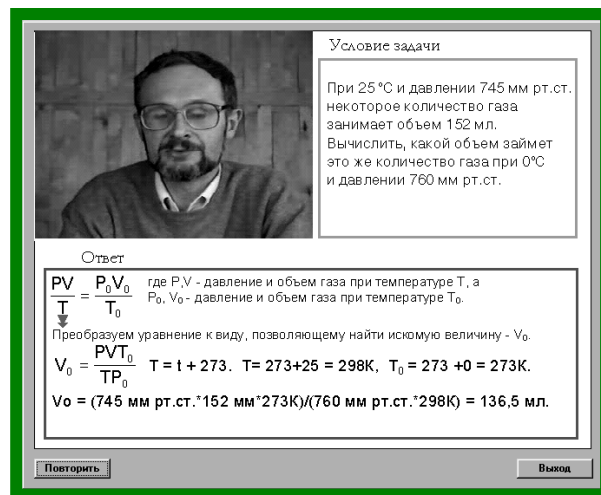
Условие задачи

При 25 °С и давлении 745 мм рт.ст. некоторое количество газа занимает объем 152 мл. Вычислить, какой объем займет это же количество газа при 0°С и давлении 760 мм рт.ст.

Ответ

$\frac{PV}{T} = \frac{P_0V_0}{T_0}$ где P,V - давление и объем газа при температуре T, а $P_0$, $V_0$ - давление и объем газа при температуре $T_0$.

Преобразуем уравнение к виду, позволяющему найти искомую величину - $V_0$.

$V_0 = \frac{PVT_0}{TP_0}$ T = t + 273. T= 273+25 = 298K, $T_0$ = 273 +0 = 273K.

Vo = (745 мм рт.ст.*152 мм*273K)/(760 мм рт.ст.*298K) = 136,5 мл.

Повторить

Выход